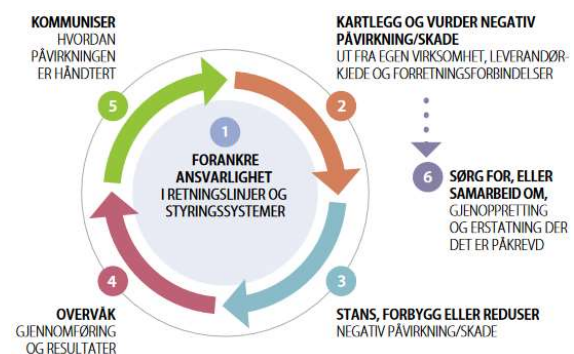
KOMMUNISER
HVORDAN PÅVIRKNINGEN ER HÅNDTERT

5

KARTLEGG OG VURDER NEGATIV PÅVIRKNING/SKADE
UT FRA EGEN VIRKSOMHET, LEVERANDØRKJEDE OG FORRETNINGSFORBINDELSER

2

1

FORANKRE ANSVARLIGHET
I RETNINGSLINJER OG STYRINGSSYSTEMER

6

SØRG FOR, ELLER SAMARBEID OM,
GJENOPPRETTING OG ERSTATNING DER DET ER PÅKREVD

4

3

OVERVÅK
GJENNOMFØRING OG RESULTATER

STANS, FORBYGG ELLER REDUSER
NEGATIV PÅVIRKNING/SKADE